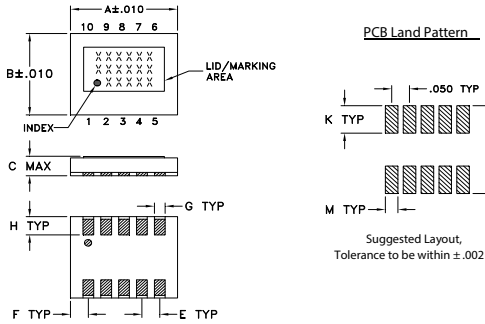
A±.010

10 9 8 7 6

B±.010

XXXXX
XXXXX
XXXXX
XXXXX

LID/MARKING AREA

INDEX

1 2 3 4 5

C MAX

H TYP

G TYP

F TYP

E TYP

PCB Land Pattern

.050 TYP

K TYP

M TYP

Suggested Layout, Tolerance to be within ± .002